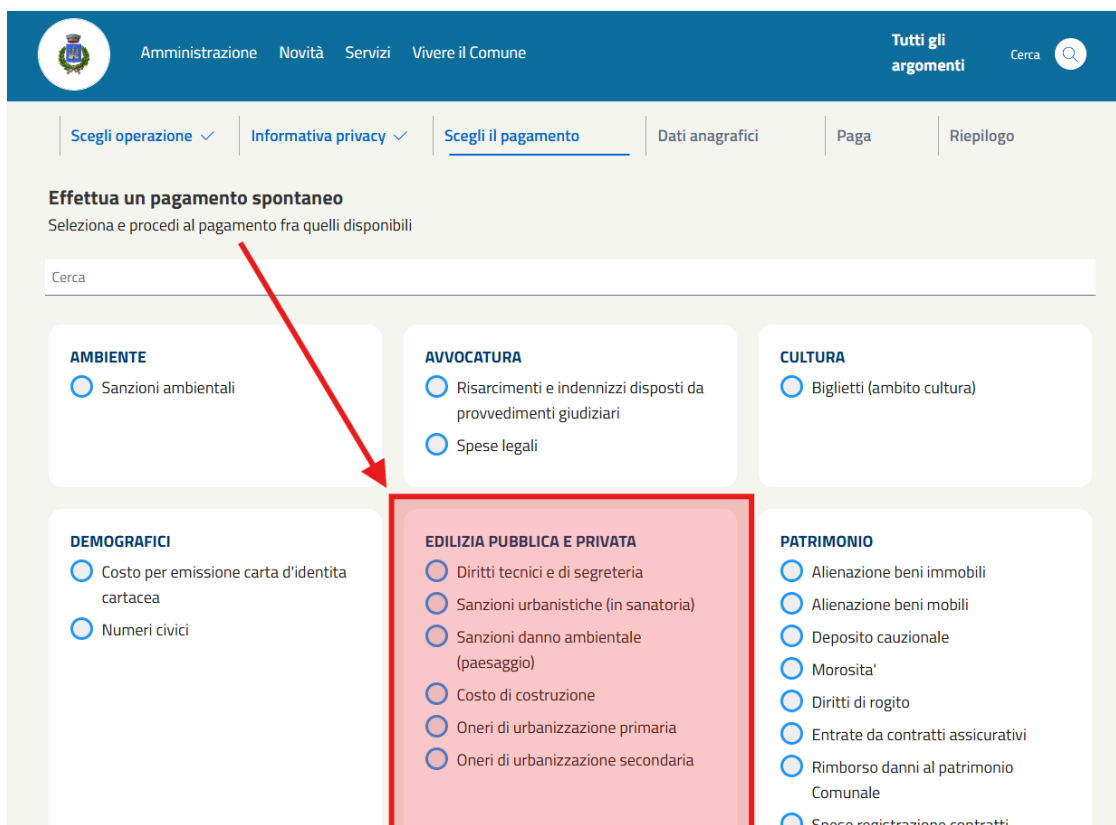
Amministrazione Novità Servizi Vivere il Comune

Tutti gli argomenti

Cerca

Scegli operazione

Informativa privacy

Scegli il pagamento

Dati anagrafici

Paga

Riepilogo

Effettua un pagamento spontaneo

Seleziona e procedi al pagamento fra quelli disponibili

Cerca

AMBIENTE
Sanzioni ambientali

AVVOCATURA
Risarcimenti e indennizzi disposti da provvedimenti giudiziari
Spese legali

CULTURA
Biglietti (ambito cultura)

DEMOGRAFICI
Costo per emissione carta d'identità cartacea
Numeri civici

EDILIZIA PUBBLICA E PRIVATA
Diritti tecnici e di segreteria
Sanzioni urbanistiche (in sanatoria)
Sanzioni danno ambientale (paesaggio)
Costo di costruzione
Oneri di urbanizzazione primaria
Oneri di urbanizzazione secondaria

PATRIMONIO
Alienazione beni immobili
Alienazione beni mobili
Deposito cauzionale
Morosita'
Diritti di rogito
Entrate da contratti assicurativi
Rimborso danni al patrimonio Comunale
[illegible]